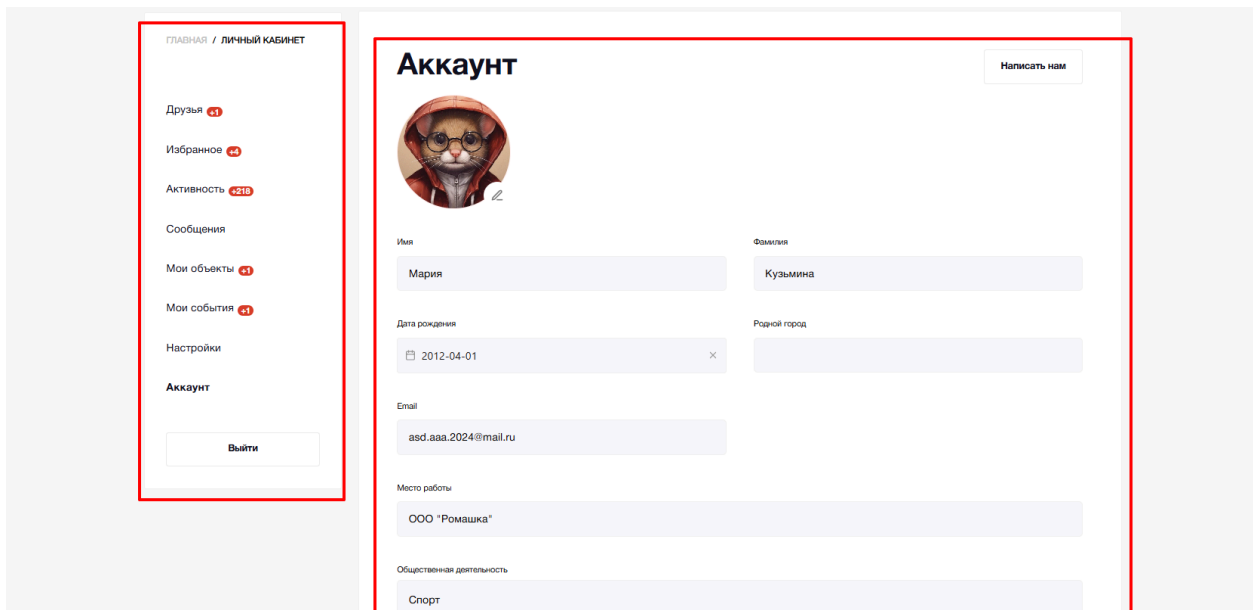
ГЛАВНАЯ / ЛИЧНЫЙ КАБИНЕТ

Друзья +1

Избранное +4

Активность +218

Сообщения

Мои объекты +1

Мои события +1

Настройки

Аккаунт

Выйти

Аккаунт

Написать нам

Имя

Мария

Фамилия

Кузьмина

Дата рождения

2012-04-01

Родной город

Email

asd.aaa.2024@mail.ru

Место работы

ООО "Ромашка"

Общественная деятельность

Спорт